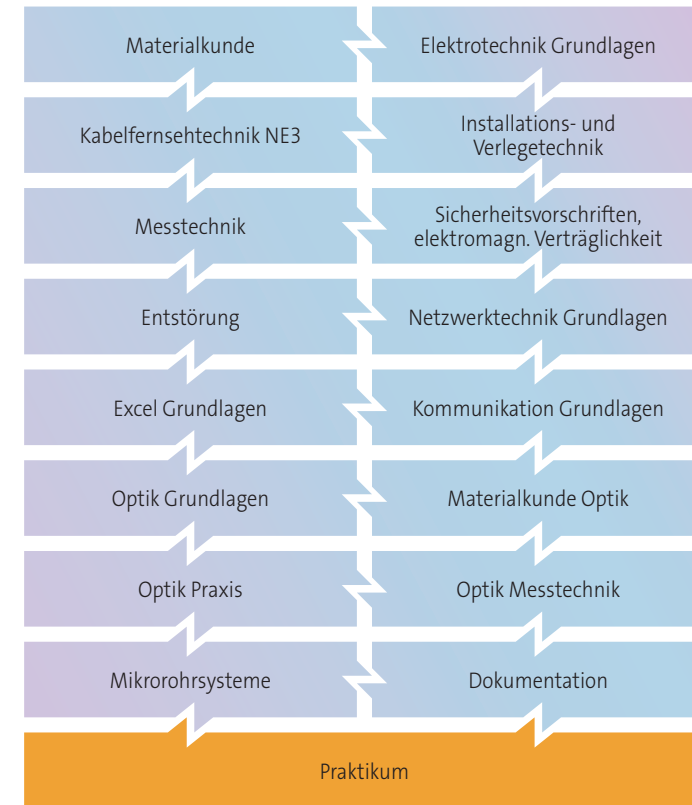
Materialkunde

Elektrotechnik Grundlagen

Kabelfernsehtechnik NE3

Installations- und Verlegetechnik

Messtechnik

Sicherheitsvorschriften, elektromagn. Verträglichkeit

Entstörung

Netzwerktechnik Grundlagen

Excel Grundlagen

Kommunikation Grundlagen

Optik Grundlagen

Materialkunde Optik

Optik Praxis

Optik Messtechnik

Mikrorohrsysteme

Dokumentation

Praktikum